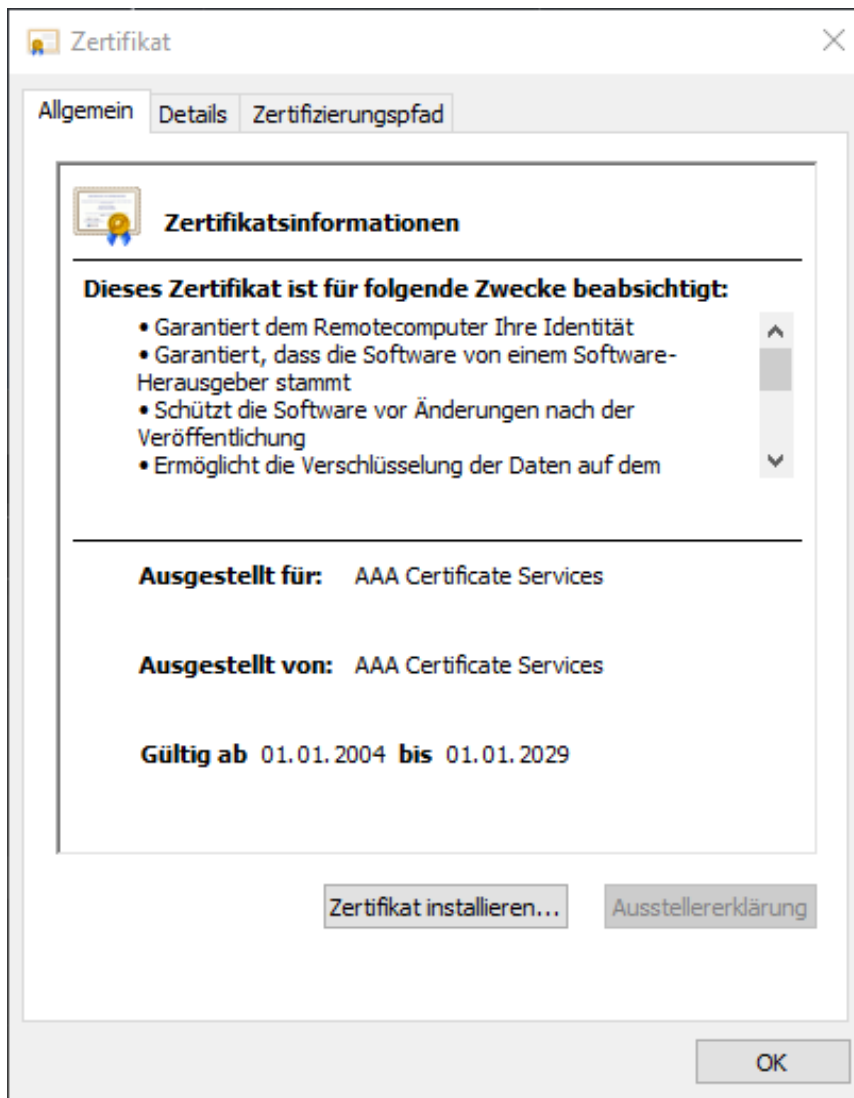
Zertifikat

Allgemein Details Zertifizierungspfad

Zertifikatsinformationen

Dieses Zertifikat ist für folgende Zwecke beabsichtigt:

• Garantiert dem Remotecomputer Ihre Identität
• Garantiert, dass die Software von einem Software-Herausgeber stammt
• Schützt die Software vor Änderungen nach der Veröffentlichung
• Ermöglicht die Verschlüsselung der Daten auf dem

Ausgestellt für: AAA Certificate Services

Ausgestellt von: AAA Certificate Services

Gültig ab 01.01.2004 bis 01.01.2029

Zertifikat installieren... Ausstellererklärung

OK